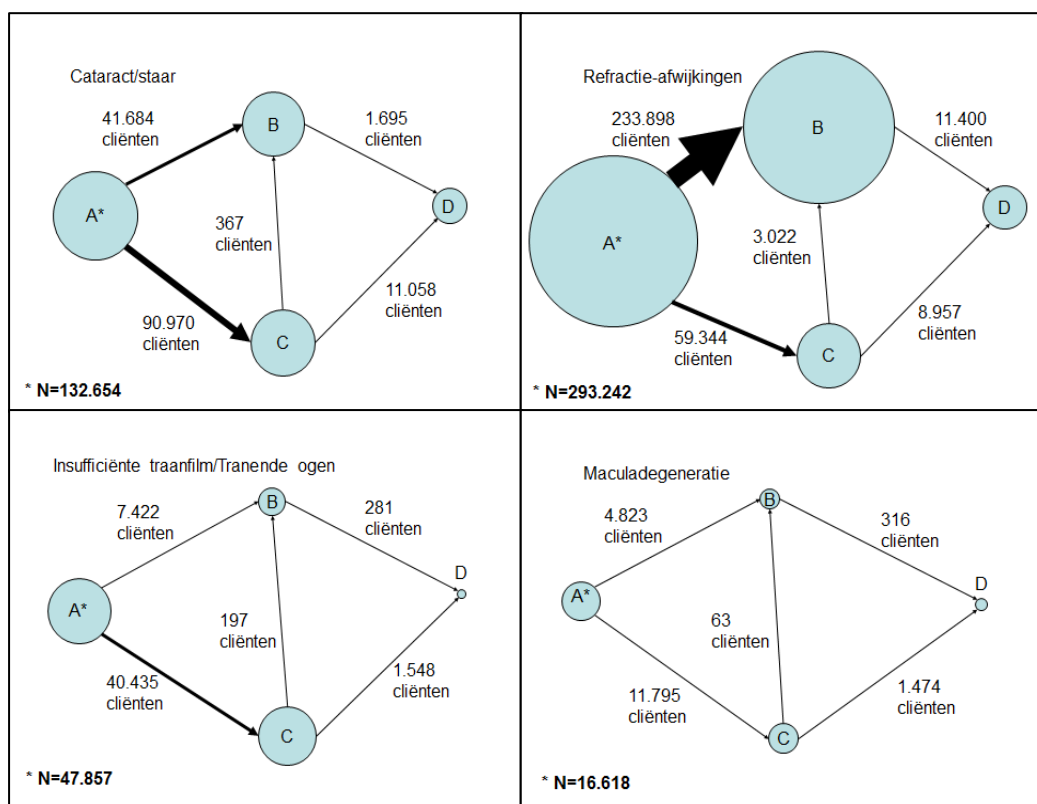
Cataract/staar

41.684 cliënten

B

1.695 cliënten

A*

367 cliënten

D

11.058 cliënten

90.970 cliënten

C

* N=132.654

Refractie-afwijkingen

233.898 cliënten

B

11.400 cliënten

D

A*

3.022 cliënten

8.957 cliënten

59.344 cliënten

C

* N=293.242

Insufficiënte traanfilm/Tranende ogen

7.422 cliënten

B

281 cliënten

D

A*

197 cliënten

1.548 cliënten

40.435 cliënten

C

* N=47.857

Maculadegeneratie

4.823 cliënten

B

316 cliënten

D

A*

63 cliënten

11.795 cliënten

1.474 cliënten

C

* N=16.618